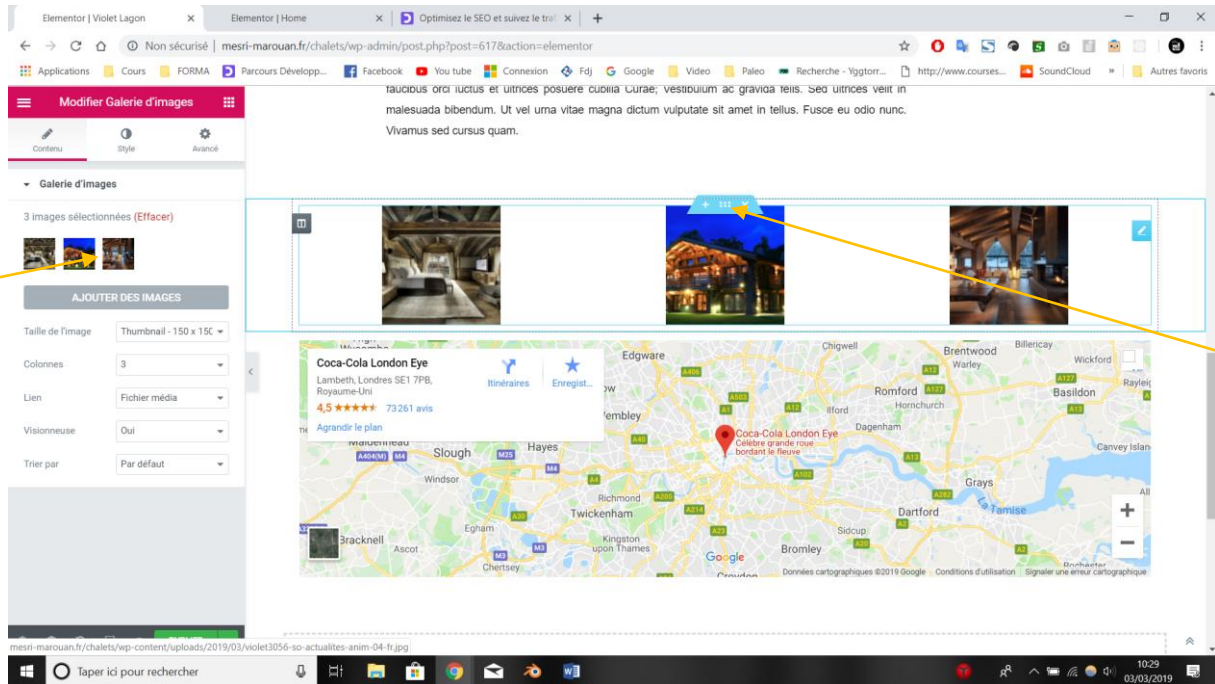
Elementor | Violet Lagon ×
Elementor | Home ×
Optimisez le SEO et suivez le traf ×
+

Non sécurisé | mesri-marouan.fr/chalets/wp-admin/post.php?post=617&action=elementor

Applications Cours FORMA Parcours Développ... Facebook You tube Connexion Fdj Google Video Paleo Recherche - Yggtorr... http://www.courses... SoundCloud » Autres favoris

Modifier Galerie d'images

Contenu Style Avancé

Galerie d'images

3 images sélectionnées (Effacer)

AJOUTER DES IMAGES

Taille de l'image Thumbnail - 150 x 150
Colonnes 3
Lien Fichier média
Visionneuse Oui
Trier par Par défaut

faucibus orci luctus et ultrices posuere cubilia Curae; Vestibulum ac gravida tellus. Sed ultrices velit in malesuada bibendum. Ut vel urna vitae magna dictum vulputate sit amet in tellus. Fusce eu odio nunc. Vivamus sed cursus quam.

Coca-Cola London Eye
Lambeth, Londres SE1 7PB, Royaume-Uni
4,5 ★★★★★ 73261 avis
Agrandir le plan
Itinéraires Enregist...

Edgware Chigwell Brentwood Billericay Wickford Warley Romford Rayleigh Basildon Hornchurch Ilford Dagenham Wembley Maidenhead Hayes Slough Coca-Cola London Eye Célèbre grande roue bordant le fleuve Canvey Island Windsor Grays Richmond Twickenham Dartford La Tamise Egham Kingston upon Thames Sidcup Bracknell Ascot Bromley Chertsey Croydon Rochester

Google Données cartographiques ©2019 Google Conditions d'utilisation Signaler une erreur cartographique

mesri-marouan.fr/chalets/wp-content/uploads/2019/03/violet3056-so-actualites-anim-04-fr.jpg

Taper ici pour rechercher

10:29
03/03/2019